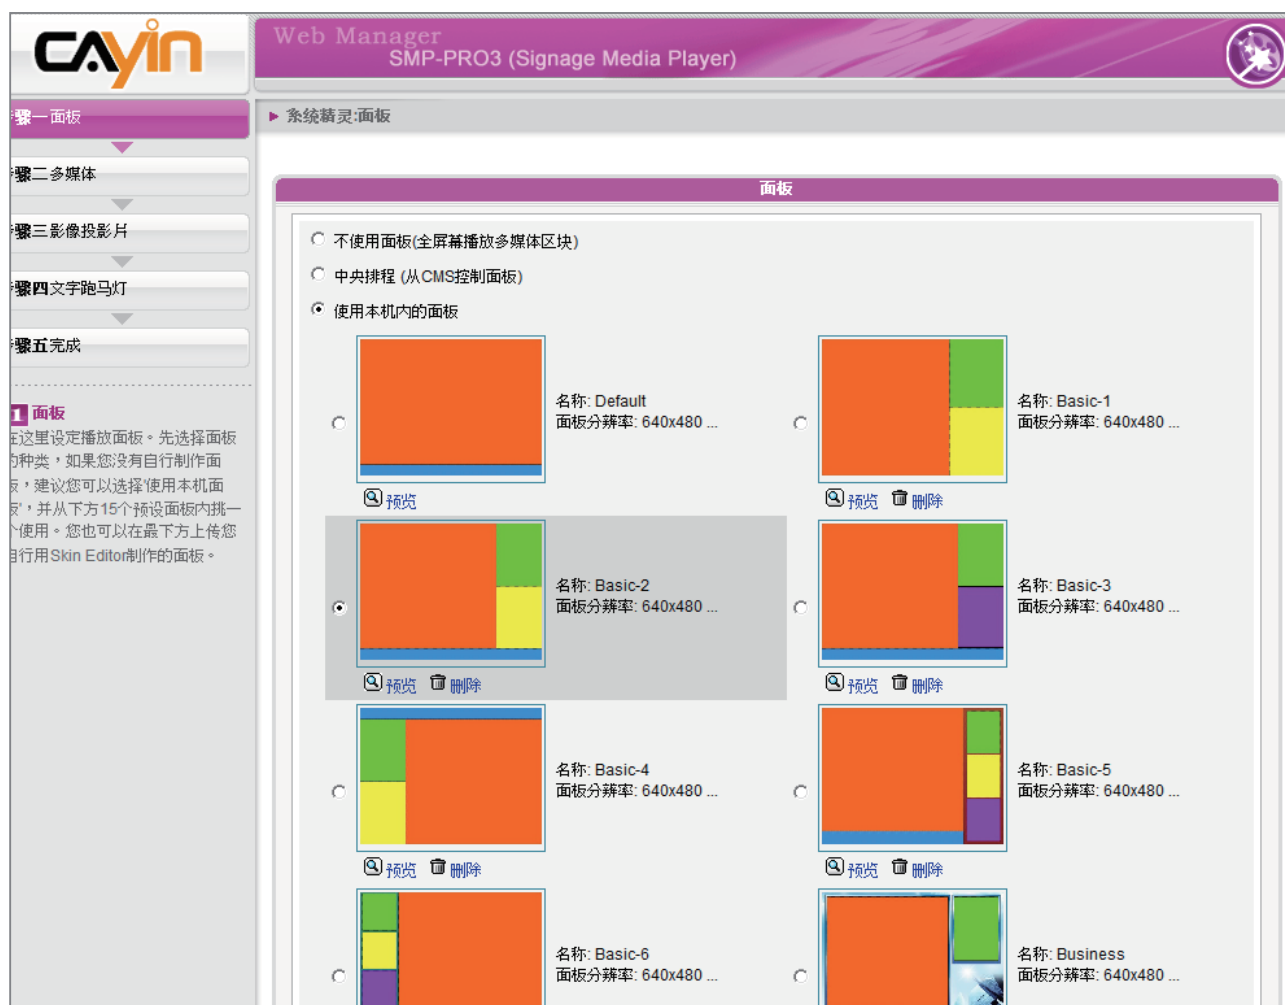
CAYIN

Web Manager
SMP-PRO3 (Signage Media Player)

骤一面板
骤二多媒体
骤三影像投影片
骤四文字跑马灯
骤五完成

1 面板
在这里设定播放面板。先选择面板的种类，如果您没有自行制作面板，建议您可以选择'使用本机面板'，并从下方15个预设面板内挑一个使用。您也可以在最下方上传您自行用Skin Editor制作的面板。

▸ 系统精灵:面板

面板

不使用面板(全屏幕播放多媒体区块)
中央排程 (从CMS控制面板)
使用本机内的面板

名称: Default
面板分辨率: 640x480 ...
预览

名称: Basic-1
面板分辨率: 640x480 ...
预览 删除

名称: Basic-2
面板分辨率: 640x480 ...
预览 删除

名称: Basic-3
面板分辨率: 640x480 ...
预览 删除

名称: Basic-4
面板分辨率: 640x480 ...
预览 删除

名称: Basic-5
面板分辨率: 640x480 ...
预览 删除

名称: Basic-6
面板分辨率: 640x480 ...

名称: Business
面板分辨率: 640x480 ...